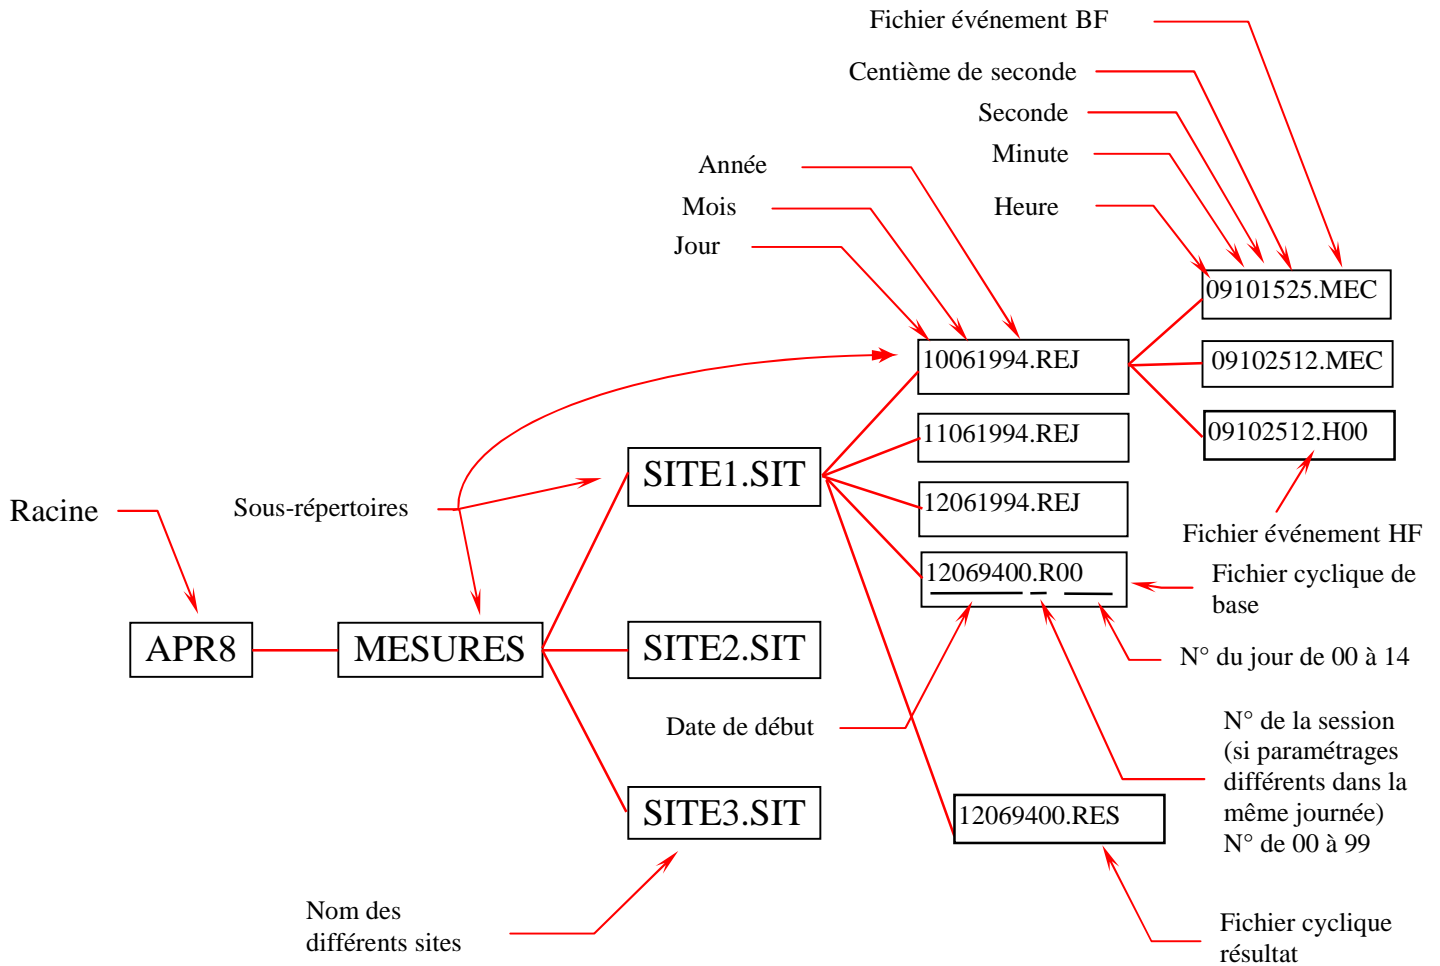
Fichier événement BF

Centième de seconde

Seconde

Minute

Année

Heure

Mois

Jour

09101525.MEC

10061994.REJ

09102512.MEC

09102512.H00

11061994.REJ

Racine

Sous-répertoires

SITE1.SIT

12061994.REJ

Fichier événement HF

12069400.R00

Fichier cyclique de base

APR8

MESURES

SITE2.SIT

N° du jour de 00 à 14

Date de début

N° de la session (si paramétrages différents dans la même journée) N° de 00 à 99

SITE3.SIT

12069400.RES

Nom des différents sites

Fichier cyclique résultat